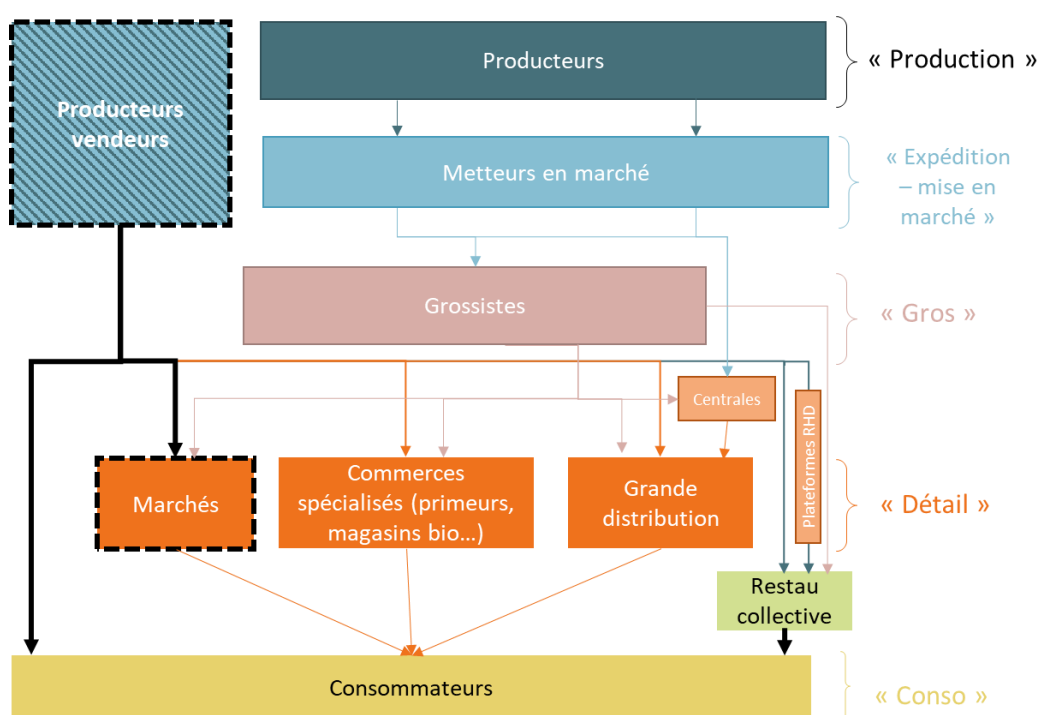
Producteurs vendeurs

Producteurs

« Production »

Metteurs en marché

« Expédition – mise en marché »

Grossistes

« Gros »

Centrales

Plateformes RHD

Marchés

Commerces spécialisés (primeurs, magasins bio…)

Grande distribution

« Détail »

Restau collective

Consommateurs

« Conso »